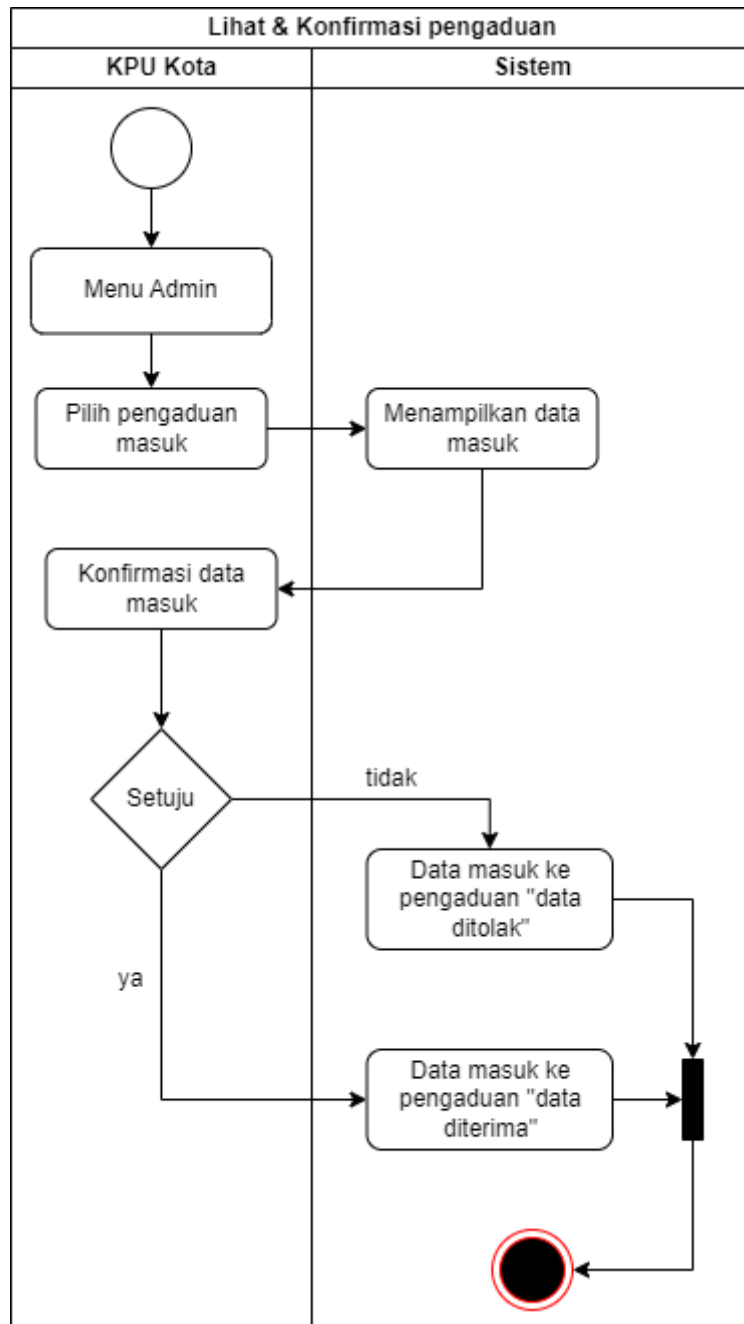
Lihat & Konfirmasi pengaduan

KPU Kota

Sistem

Menu Admin

Pilih pengaduan masuk

Menampilkan data masuk

Konfirmasi data masuk

Setuju

tidak

Data masuk ke pengaduan "data ditolak"

ya

Data masuk ke pengaduan "data diterima"